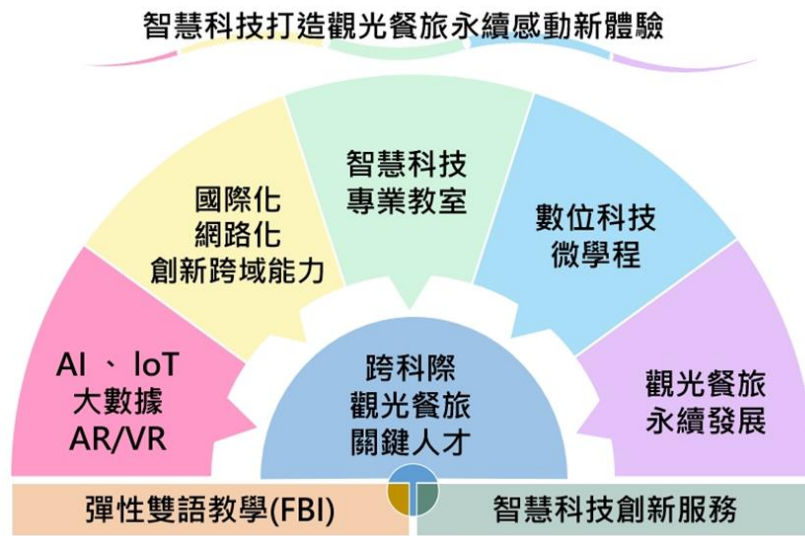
智慧科技打造觀光餐旅永續感動新體驗

AI 、 IoT
大數據
AR/VR

國際化
網路化
創新跨域能力

智慧科技
專業教室

數位科技
微學程

觀光餐旅
永續發展

跨科際
觀光餐旅
關鍵人才

彈性雙語教學(FBI)

智慧科技創新服務